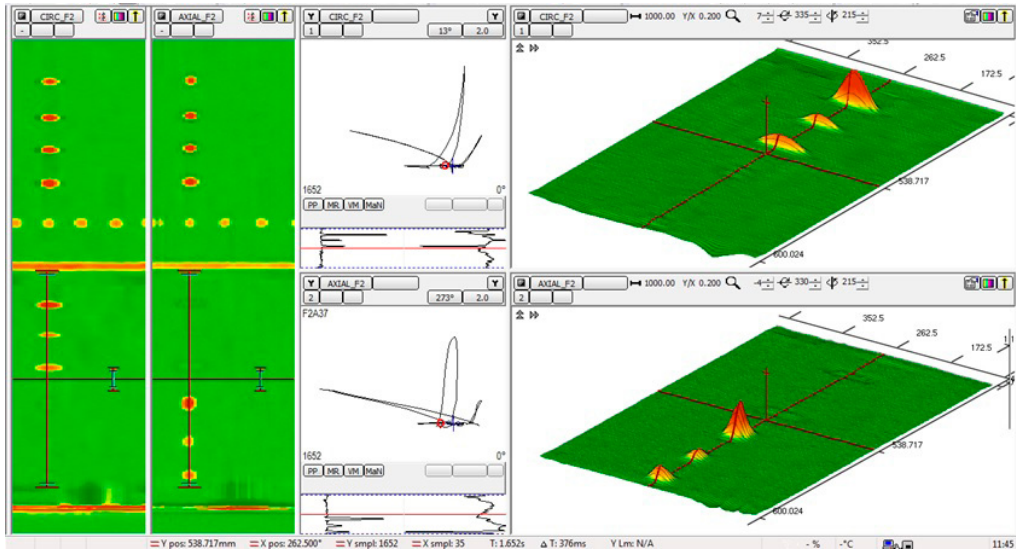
CIRC_F2
AXIAL_F2
Y CIRC_F2 Y
1 13° 2.0
1652 0°
PP MR VM MaN
Y AXIAL_F2 Y
2 273° 2.0
F2A37
1652 0°
PP MR VM MaN
CIRC_F2 1000.00 Y/X 0.200 7 335 215
1
352.5
262.5
172.5
538.717
600.024
AXIAL_F2 1000.00 Y/X 0.200 -4 330 215
1
352.5
262.5
172.5
538.717
600.024
Y pos: 538.717mm X pos: 262.500° Y smpl: 1652 X smpl: 35 T: 1.652s Δ T: 376ms Y Lm: N/A - % - °C 11:45